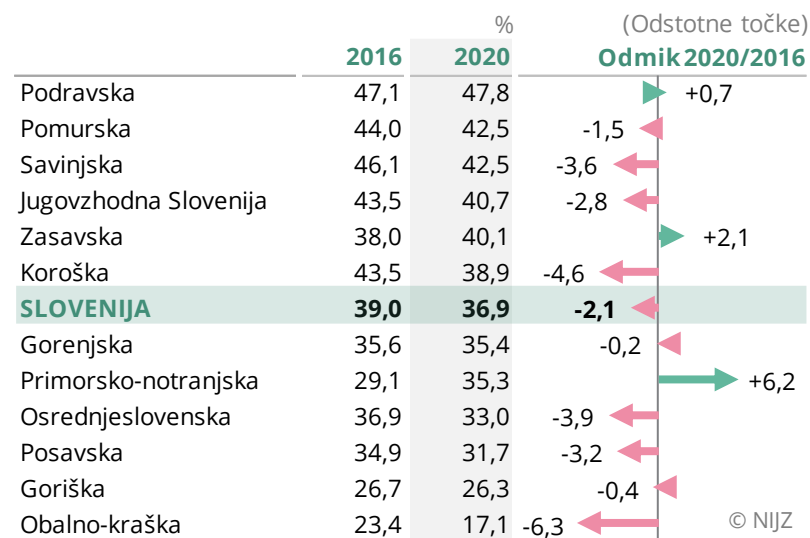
| | 2016 | % 2020 | (Odstotne točke) Odmik 2020/2016 |
|---|---|---|---|
| Podravska | 47,1 | 47,8 | +0,7 |
| Pomurska | 44,0 | 42,5 | -1,5 |
| Savinjska | 46,1 | 42,5 | -3,6 |
| Jugovzhodna Slovenija | 43,5 | 40,7 | -2,8 |
| Zasavska | 38,0 | 40,1 | +2,1 |
| Koroška | 43,5 | 38,9 | -4,6 |
| SLOVENIJA | 39,0 | 36,9 | -2,1 |
| Gorenjska | 35,6 | 35,4 | -0,2 |
| Primorsko-notranjska | 29,1 | 35,3 | +6,2 |
| Osrednjeslovenska | 36,9 | 33,0 | -3,9 |
| Posavska | 34,9 | 31,7 | -3,2 |
| Goriška | 26,7 | 26,3 | -0,4 |
| Obalno-kraška | 23,4 | 17,1 | -6,3 |

© NIJZ